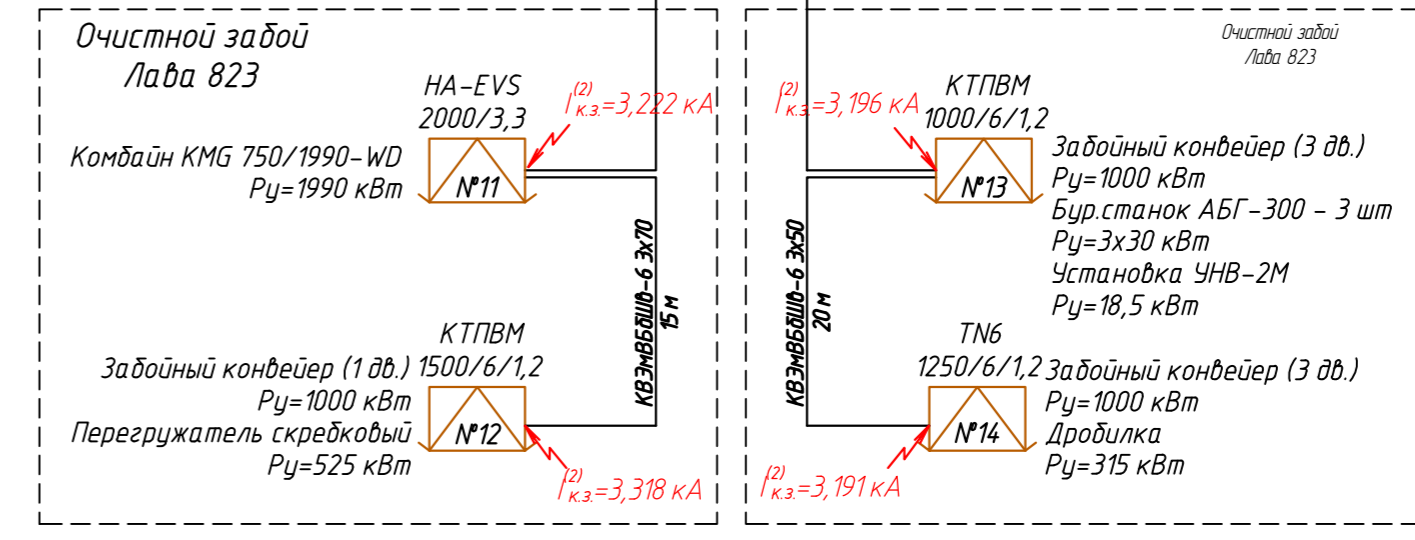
Очистной забой
Лава 823

HA-EVS
2000/3,3

$I^{(2)}_{к.з.}$=3,222 кА

Комбайн KMG 750/1990-WD
Ру=1990 кВт

№11

КВЭмВБбШв-6 3х70
15 м

КТПВМ
Забойный конвейер (1 дв.) 1500/6/1,2
Ру=1000 кВт
Перегружатель скребковый
Ру=525 кВт

№12

$I^{(2)}_{к.з.}$=3,318 кА

Очистной забой
Лава 823

$I^{(2)}_{к.з.}$=3,196 кА

КТПВМ
1000/6/1,2

№13

Забойный конвейер (3 дв.)
Ру=1000 кВт
Бур.станок АБГ-300 - 3 шт
Ру=3х30 кВт
Установка УНВ-2М
Ру=18,5 кВт

КВЭмВБбШв-6 3х50
20 м

TN6
1250/6/1,2

№14

Забойный конвейер (3 дв.)
Ру=1000 кВт
Дробилка
Ру=315 кВт

$I^{(2)}_{к.з.}$=3,191 кА